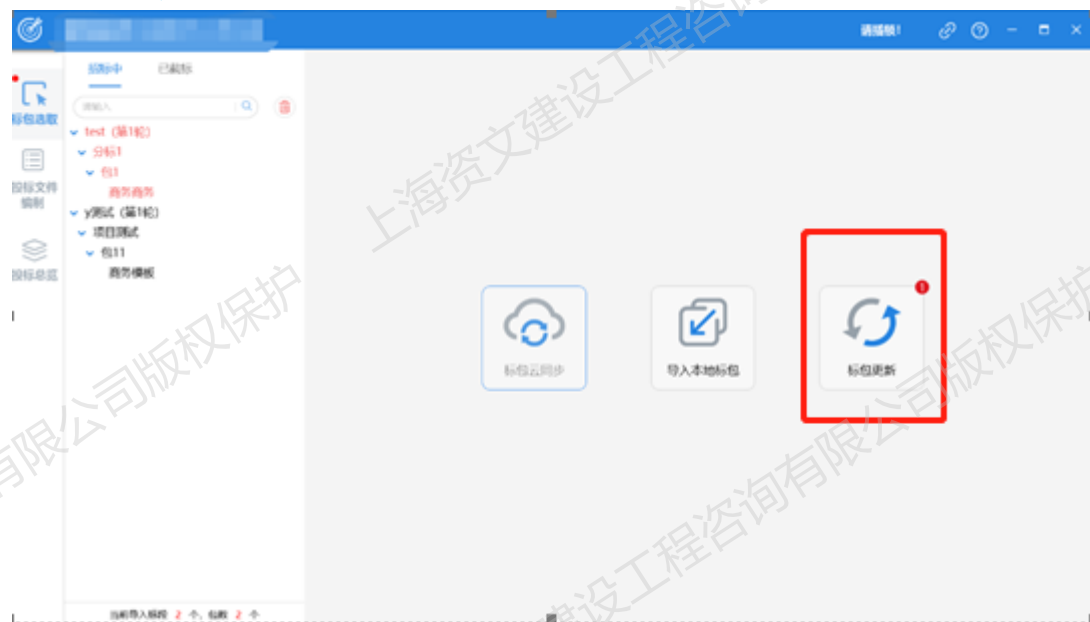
请插锁!

投标中 已截标

请输入

test (第1轮)
分标1
包1
商务商务
y测试 (第1轮)
项目测试
包11
商务模板

标包选取

投标文件编制

投标总览

标包云同步

导入本地标包

标包更新

当前导入标段 2 个，包数 2 个

上海资文建设工程咨询有限公司版权保护

有限公司版权保护

上海资文建设工程咨询有限公司版权保护

建设工程咨询有限公司版权保护